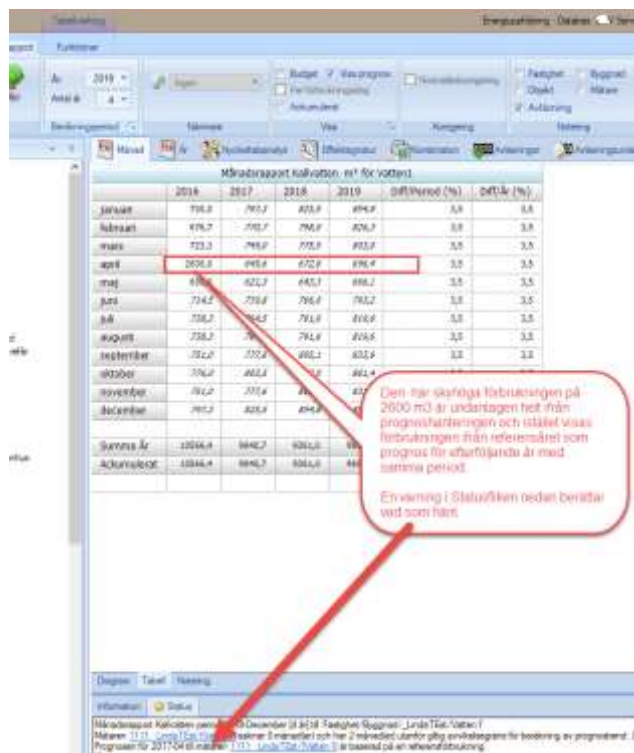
Tabellverktyg

Energiuppföljning Databas

Funktioner

År 2019
Antal år 4

Beräkningsperiod

Budget Visa prognos
Per beräkningsperiod
Ackumulerat

Visa

Normalårskorrigering

Korrigering

Fastighet Byggnad
Objekt Mätare
Avläsning

Nivåering

Månad År Nyckeltalsanalys Effektsignatur Kommentarer Avläsningar Avläsningsunder

Månadsrapport Kallvatten. m³ för Vatten1

| | 2016 | 2017 | 2018 | 2019 | Diff/Period (%) | Diff/År (%) |
|---|---|---|---|---|---|---|
| januari | 755,5 | 793,3 | 825,8 | 854,8 | 3,5 | 3,5 |
| februari | 676,7 | 770,7 | 798,0 | 826,3 | 3,5 | 3,5 |
| mars | 723,1 | 749,0 | 775,5 | 803,8 | 3,5 | 3,5 |
| april | 2600,0 | 645,6 | 672,6 | 696,9 | 3,5 | 3,5 |
| maj | 6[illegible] | 621,3 | 643,1 | 666,1 | 3,5 | 3,5 |
| juni | 714,5 | 739,6 | 766,4 | 793,2 | 3,5 | 3,5 |
| juli | 738,3 | 764,5 | 791,6 | 819,6 | 3,5 | 3,5 |
| augusti | 738,3 | 7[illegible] | 791,6 | 819,6 | 3,5 | 3,5 |
| september | 751,0 | 772,4 | 800,1 | 832,6 | 3,5 | 3,5 |
| oktober | 776,0 | 803,3 | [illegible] | 861,4 | | |
| november | 751,0 | 777,4 | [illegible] | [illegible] | | |
| december | 797,3 | 825,4 | 854,6 | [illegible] | | |
| Summa År | 10046,4 | 9840,7 | 9261,0 | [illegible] | | |
| Ackumulerat | 10046,4 | 9840,7 | 9261,0 | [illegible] | | |

Den här skyhöga förbrukningen på 2600 m3 är undantagen helt från prognoshanteringen och istället visas förbrukningen från referensåret som prognos för efterföljande år med samma period.

En varning i Statusfliken nedan berättar vad som hänt.

Diagram Tabell Nivåering

Information Status

Månadsrapport Kallvatten period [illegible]-December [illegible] Fastighet/Byggnad: Linda/Tåst/Vatten1
Mätaren 1111 - Linda/Tåst/Vatten1 saknar 3 månad(er) och har 2 månad(er) utanför giltig omvärdesgräns för beräkning av prognosvärd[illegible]
Prognosen för 2017-04 till mätare 1111 - Linda/Tåst/Vatten1 är baserad på en referensförbrukning.